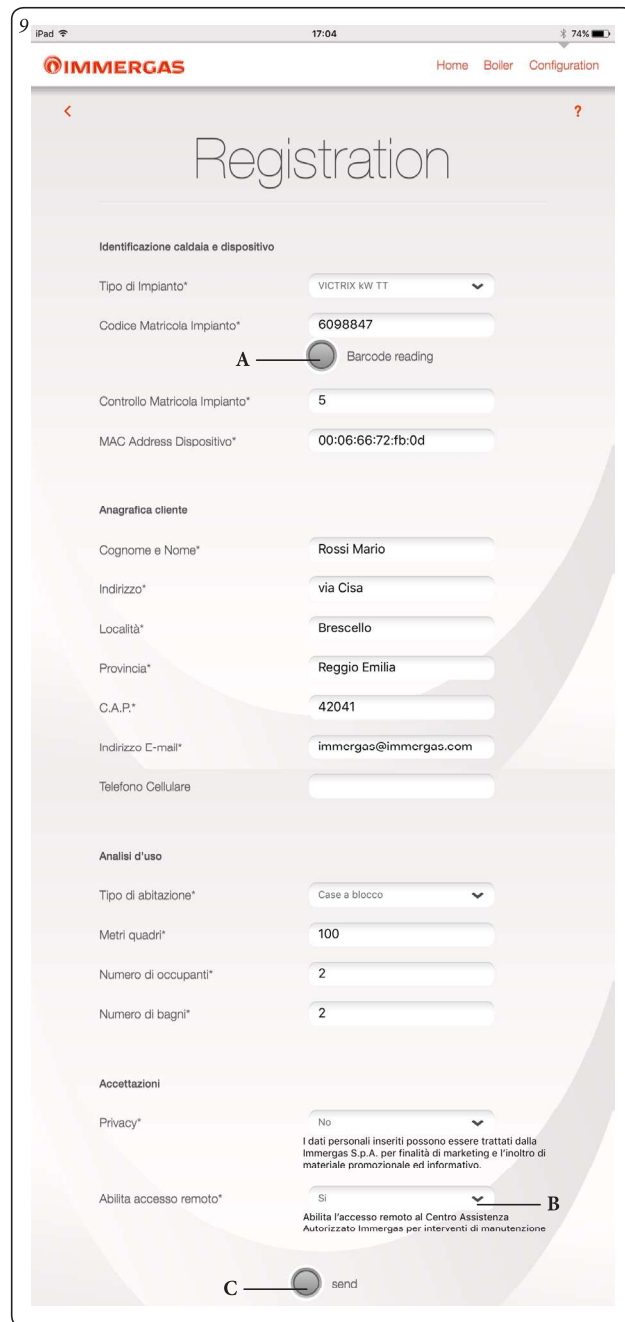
9

iPad 17:04 74%

IMMERGAS Home Boiler Configuration

< ?

Registration

Identificazione caldaia e dispositivo

Tipo di Impianto* VICTRIX kW TT

Codice Matricola Impianto* 6098847

A Barcode reading

Controllo Matricola Impianto* 5

MAC Address Dispositivo* 00:06:66:72:fb:0d

Anagrafica cliente

Cognome e Nome* Rossi Mario

Indirizzo* via Cisa

Località* Brescello

Provincia* Reggio Emilia

C.A.P.* 42041

Indirizzo E-mail* immergas@immergas.com

Telefono Cellulare

Analisi d'uso

Tipo di abitazione* Case a blocco

Metri quadri* 100

Numero di occupanti* 2

Numero di bagni* 2

Accettazioni

Privacy* No

I dati personali inseriti possono essere trattati dalla Immergas S.p.A. per finalità di marketing e l'inoltro di materiale promozionale ed informativo.

Abilita accesso remoto* Si B

Abilita l'accesso remoto al Centro Assistenza Autorizzato Immergas per interventi di manutenzione

C send